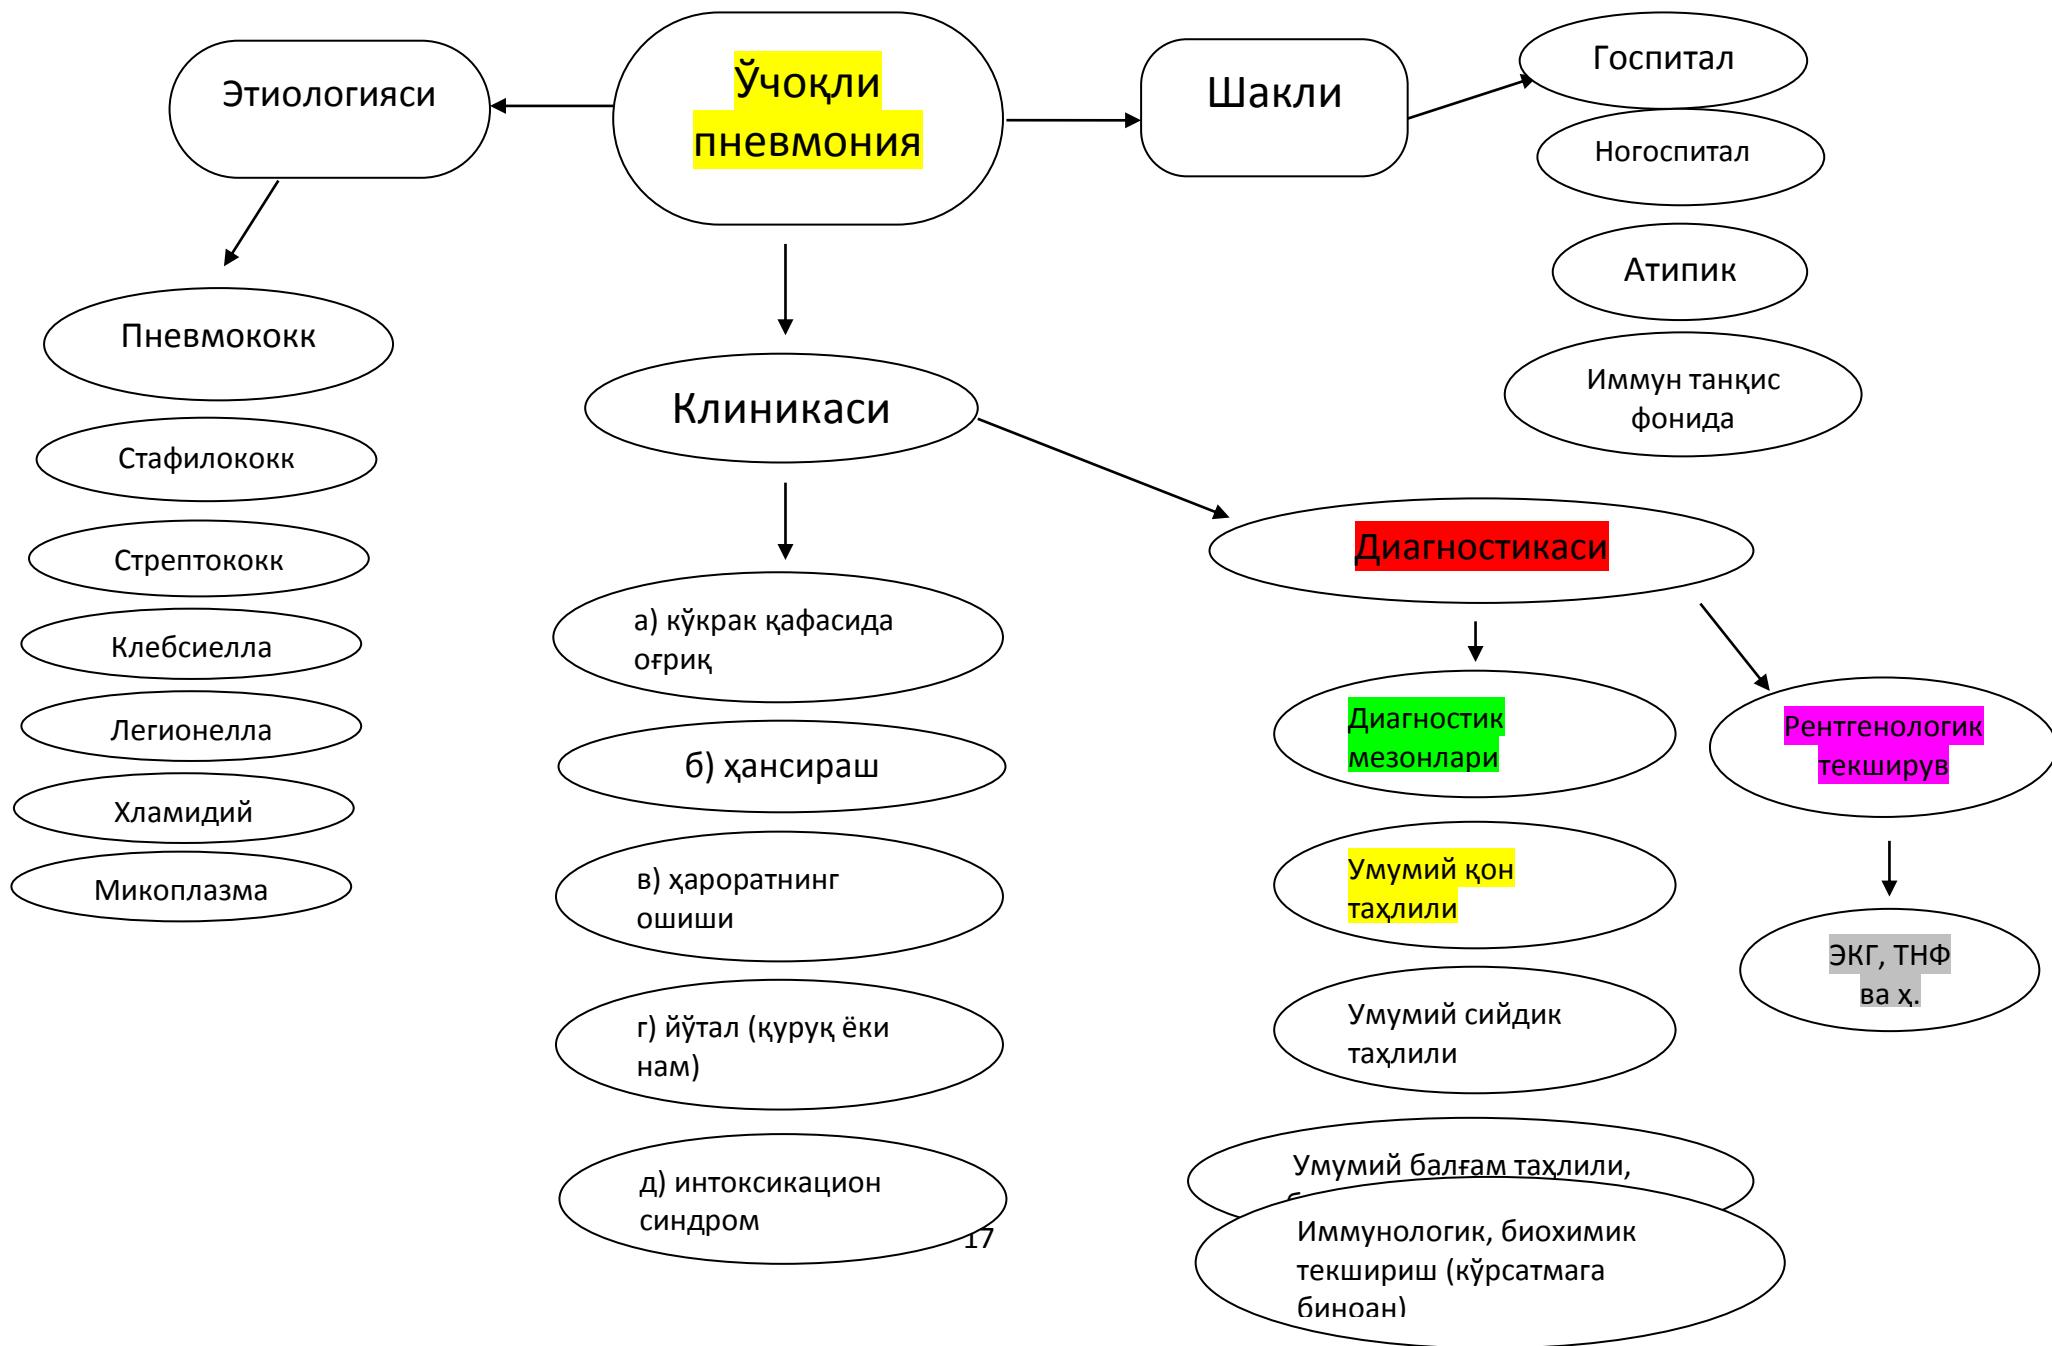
Ўчоқли пневмония

Этиологияси

Шакли

Госпитал

Ногоспитал

Атипик

Иммун танқис фонида

Пневмококк

Стафилококк

Стрептококк

Клебсиелла

Легионелла

Хламидий

Микоплазма

Клиникаси

а) кўкрак қафасида оғриқ

б) ҳансираш

в) ҳароратнинг ошиши

г) йўтал (қуруқ ёки нам)

д) интоксикацион синдром

Диагностикаси

Диагностик мезонлари

Рентгенологик текширув

Умумий қон таҳлили

ЭКГ, ТНФ ва ҳ.

Умумий сийдик таҳлили

Умумий балғам таҳлили, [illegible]

Иммунологик, биохимик текшириш (кўрсатмага биноан)

17